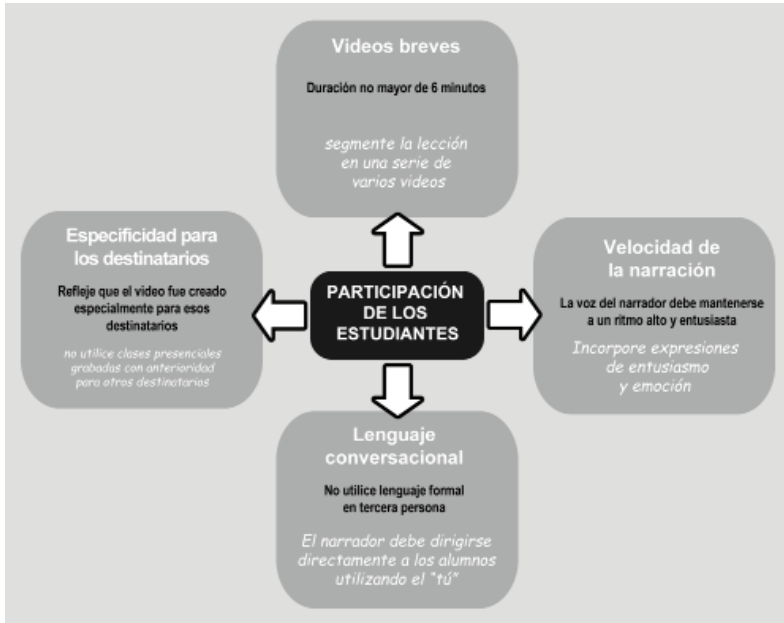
Videos breves

Duración no mayor de 6 minutos

segmente la lección en una serie de varios videos

Especificidad para los destinatarios

Refleje que el video fue creado especialmente para esos destinatarios

no utilice clases presenciales grabadas con anterioridad para otros destinatarios

PARTICIPACIÓN DE LOS ESTUDIANTES

Velocidad de la narración

La voz del narrador debe mantenerse a un ritmo alto y entusiasta

Incorpore expresiones de entusiasmo y emoción

Lenguaje conversacional

No utilice lenguaje formal en tercera persona

El narrador debe dirigirse directamente a los alumnos utilizando el "tú"